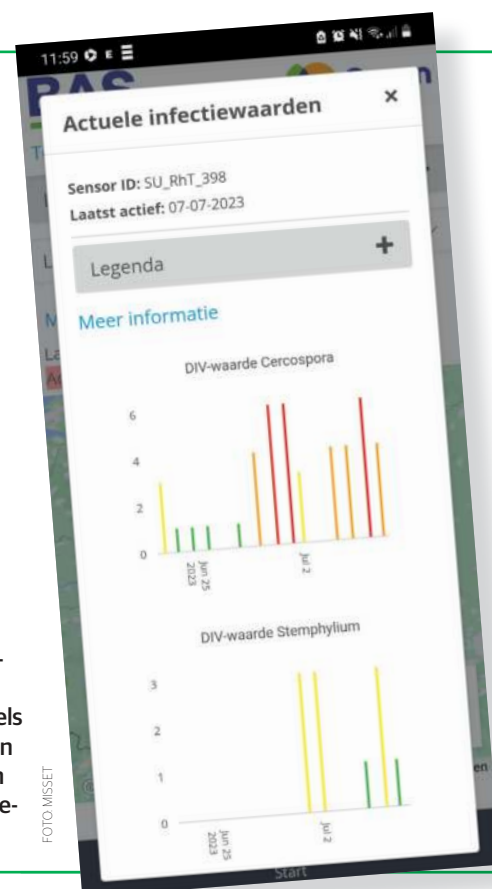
11:59

Actuele infectiewaarden ×

Sensor ID: SU_RhT_398
Laatst actief: 07-07-2023

Legenda +

Meer informatie

DIV-waarde Cercospora

6
4
2
0
Jun 25 2023
Jul 2

DIV-waarde Stemphylium

3
2
1
0
Jun 25 2023
Jul 2

Start

FOTO: MISSET